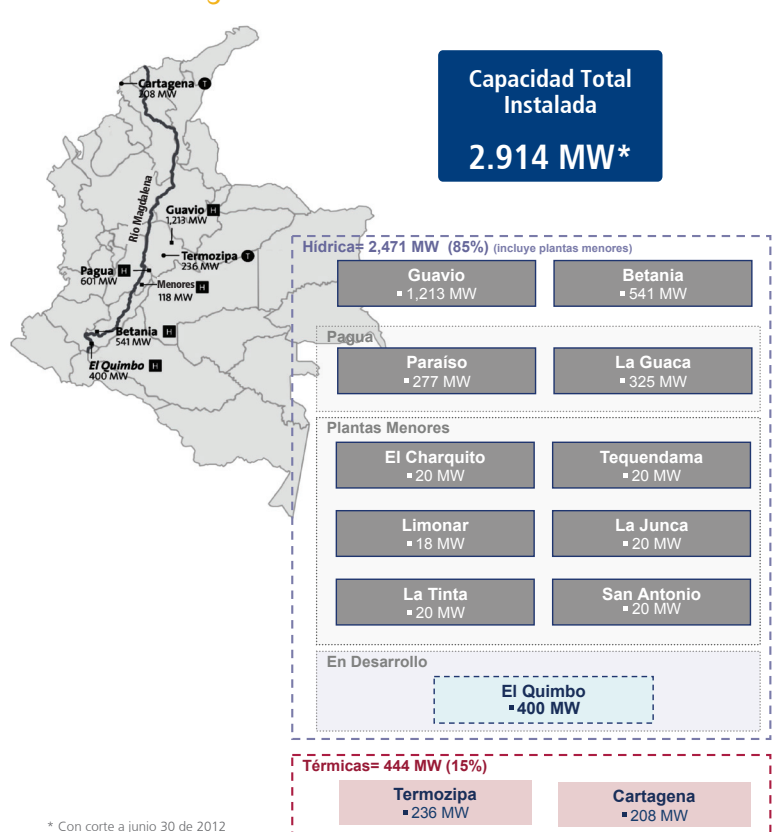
Cartagena T
208 MW

Río Magdalena

Guavio H
1,213 MW

Termozipa T
236 MW

Pagua H
601 MW

Menores H
118 MW

Betania H
541 MW

El Quimbo H
400 MW

Capacidad Total Instalada
2.914 MW*

Hídrica= 2,471 MW (85%) (incluye plantas menores)

| Guavio ▪1,213 MW | Betania ▪541 MW |
|---|---|

Pagua

| Paraíso ▪277 MW | La Guaca ▪325 MW |
|---|---|

Plantas Menores

| El Charquito ▪20 MW | Tequendama ▪20 MW |
|---|---|
| Limonar ▪18 MW | La Junca ▪20 MW |
| La Tinta ▪20 MW | San Antonio ▪20 MW |

En Desarrollo

El Quimbo ▪400 MW

Térmicas= 444 MW (15%)

| Termozipa ▪236 MW | Cartagena ▪208 MW |
|---|---|

* Con corte a junio 30 de 2012